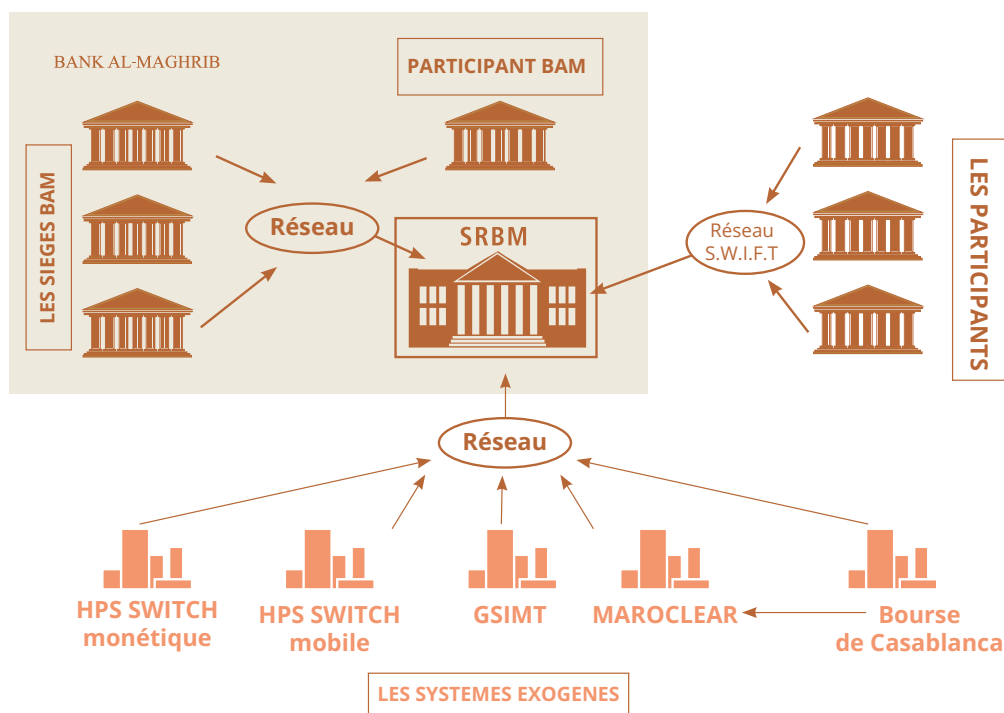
BANK AL-MAGHRIB

PARTICIPANT BAM

LES SIEGES BAM

Réseau

SRBM

Réseau S.W.I.F.T

LES PARTICIPANTS

Réseau

HPS SWITCH monétique

HPS SWITCH mobile

GSIMT

MAROCLEAR

Bourse de Casablanca

LES SYSTEMES EXOGENES